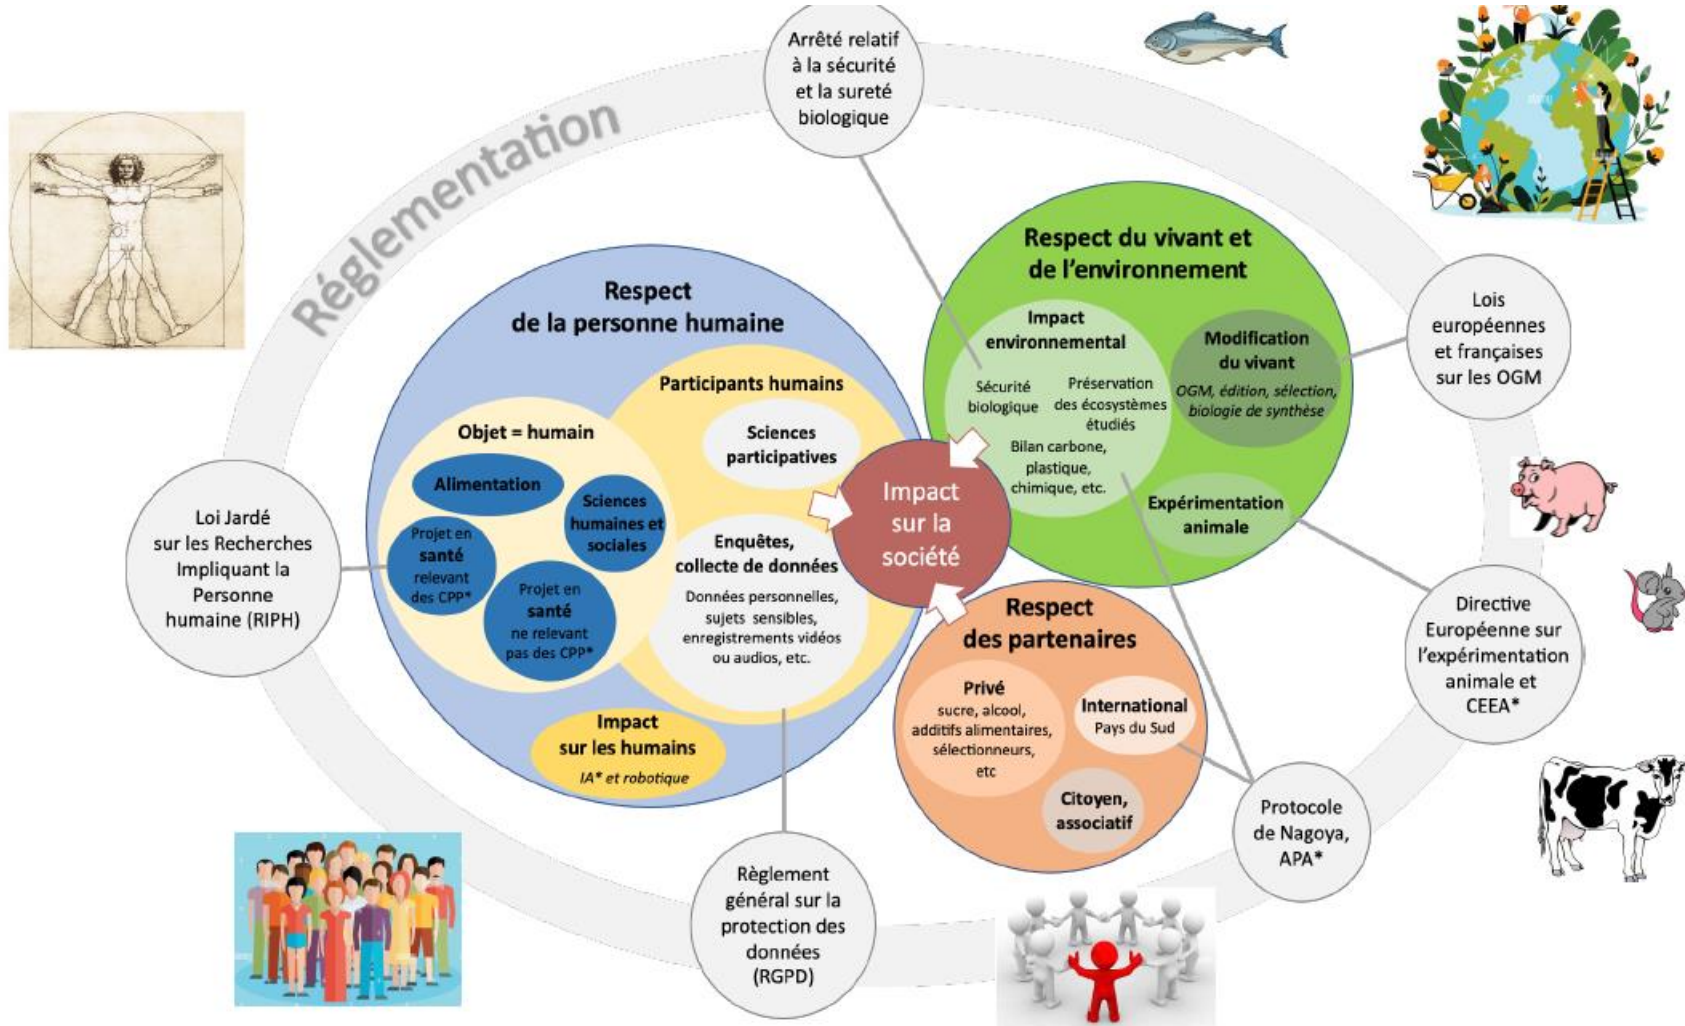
Arrêté relatif à la sécurité et la sureté biologique

Réglementation

Respect du vivant et de l'environnement

Impact environnemental

Sécurité biologique

Préservation des écosystèmes étudiés

Bilan carbone, plastique, chimique, etc.

Modification du vivant

OGM, édition, sélection, biologie de synthèse

Expérimentation animale

Lois européennes et françaises sur les OGM

Respect de la personne humaine

Participants humains

Sciences participatives

Objet = humain

Alimentation

Sciences humaines et sociales

Projet en santé relevant des CPP*

Projet en santé ne relevant pas des CPP*

Enquêtes, collecte de données

Données personnelles, sujets sensibles, enregistrements vidéos ou audios, etc.

Impact sur les humains

IA* et robotique

Impact sur la société

Loi Jardé sur les Recherches Impliquant la Personne humaine (RIPH)

Respect des partenaires

Privé
sucre, alcool, additifs alimentaires, sélectionneurs, etc

International
Pays du Sud

Citoyen, associatif

Directive Européenne sur l'expérimentation animale et CEEA*

Protocole de Nagoya, APA*

Règlement général sur la protection des données (RGPD)